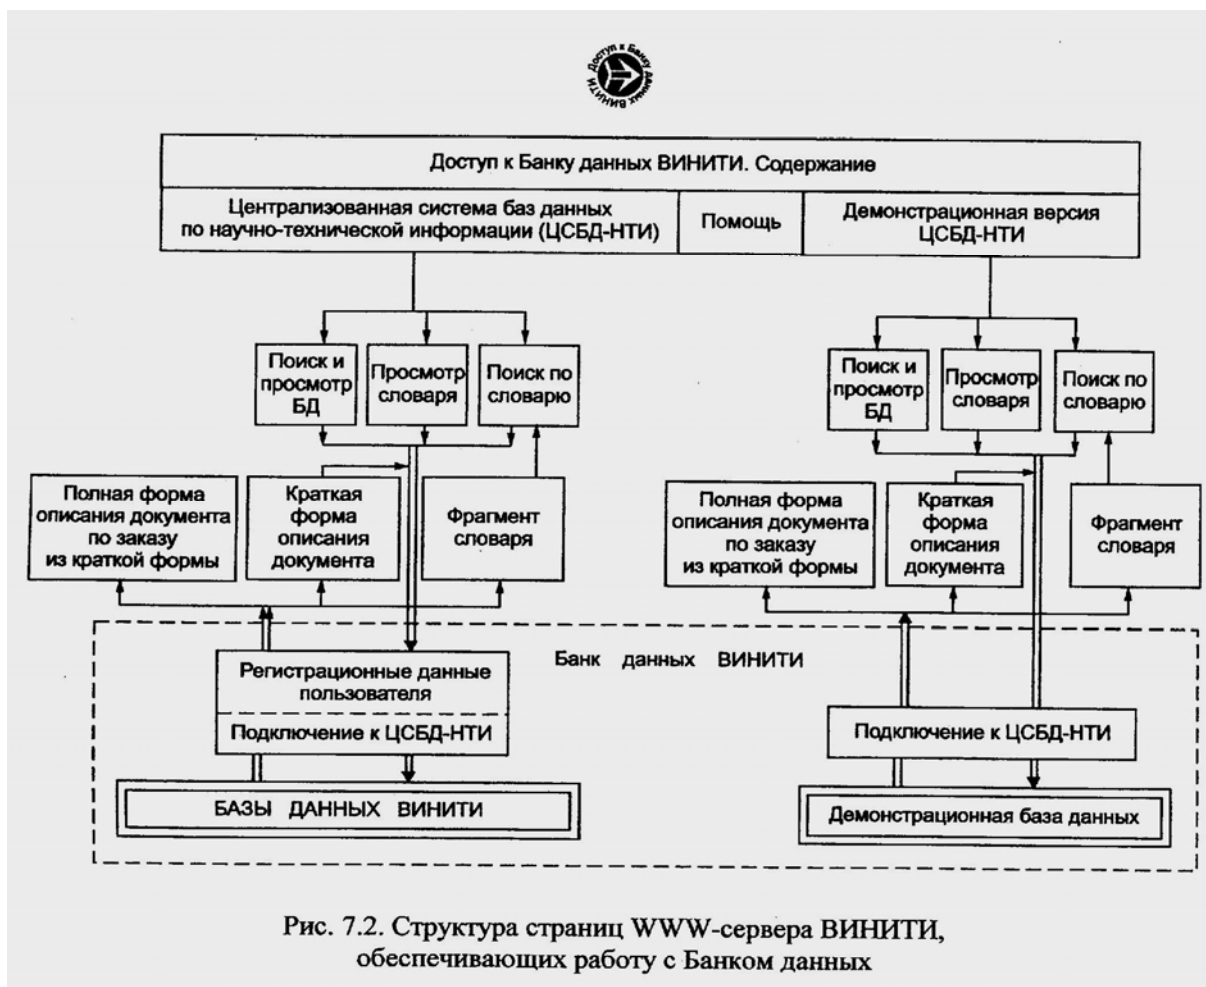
Доступ к Банку данных ВИНИТИ

Доступ к Банку данных ВИНИТИ. Содержание

Централизованная система баз данных по научно-технической информации (ЦСБД-НТИ)

Помощь

Демонстрационная версия ЦСБД-НТИ

Поиск и просмотр БД

Просмотр словаря

Поиск по словарю

Поиск и просмотр БД

Просмотр словаря

Поиск по словарю

Полная форма описания документа по заказу из краткой формы

Краткая форма описания документа

Фрагмент словаря

Полная форма описания документа по заказу из краткой формы

Краткая форма описания документа

Фрагмент словаря

Банк данных ВИНИТИ

Регистрационные данные пользователя

Подключение к ЦСБД-НТИ

Подключение к ЦСБД-НТИ

БАЗЫ ДАННЫХ ВИНИТИ

Демонстрационная база данных

Рис. 7.2. Структура страниц WWW-сервера ВИНИТИ, обеспечивающих работу с Банком данных